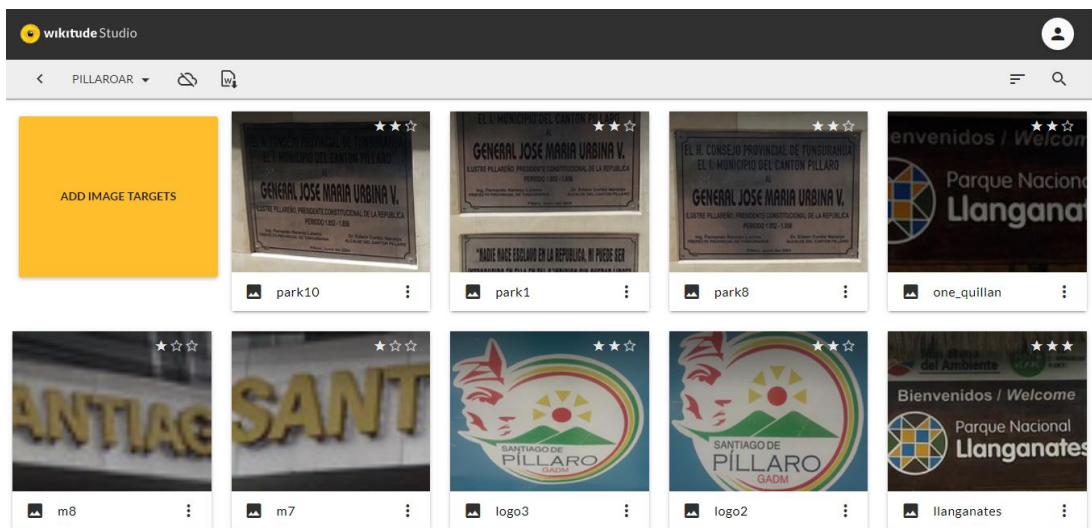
wikitude Studio

PILLAROAR

ADD IMAGE TARGETS

EL H. CONSEJO PROVINCIAL DE TUNGURAHUA
EL I. MUNICIPIO DEL CANTON PILLARO
GENERAL JOSE MARIA URBINA V.
ILUSTRE PILLAREÑO, PRESIDENTE CONSTITUCIONAL DE LA REPUBLICA
PERIODO 1.852 - 1.856

park10

EL I. MUNICIPIO DEL CANTON PILLARO
GENERAL JOSE MARIA URBINA V.
ILUSTRE PILLAREÑO, PRESIDENTE CONSTITUCIONAL DE LA REPUBLICA
PERIODO 1.852 - 1.856
"NADIE NACE ESCLAVO EN LA REPUBLICA, NI PUEDE SER

park1

EL H. CONSEJO PROVINCIAL DE TUNGURAHUA
EL I. MUNICIPIO DEL CANTON PILLARO
GENERAL JOSE MARIA URBINA V.
ILUSTRE PILLAREÑO, PRESIDENTE CONSTITUCIONAL DE LA REPUBLICA
PERIODO 1.852 - 1.856

park8

Bienvenidos / Welcom
Parque Nacion
Llanganat

one_quillan

ANTIAG

m8

SANT

m7

SANTIAGO DE
PÍLLARO
GADM

logo3

SANTIAGO DE
PÍLLARO
GADM

logo2

del Ambiente
Bienvenidos / Welcome
Parque Nacional
Llanganates

llanganates